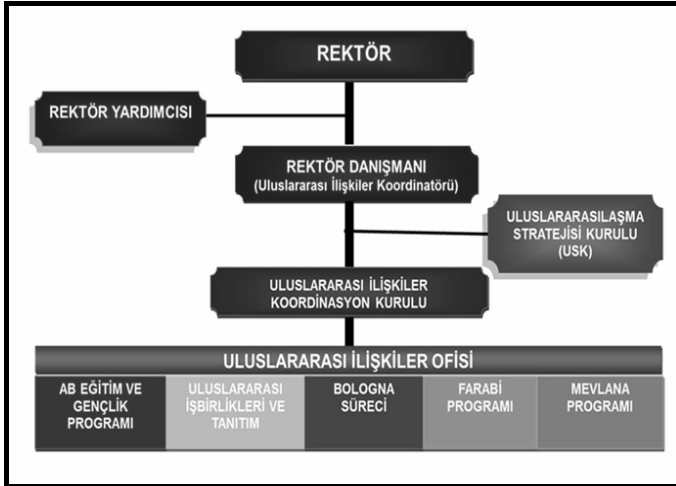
REKTÖR

REKTÖR YARDIMCISI

REKTÖR DANIŞMANI (Uluslararası İlişkiler Koordinatörü)

ULUSLARARASILAŞMA STRATEJİSİ KURULU (USK)

ULUSLARARASI İLİŞKİLER KOORDİNASYON KURULU

ULUSLARARASI İLİŞKİLER OFİSİ

AB EĞİTİM VE GENÇLİK PROGRAMI

ULUSLARARASI İŞBİRLİKLERİ VE TANITIM

BOLOGNA SÜRECİ

FARABİ PROGRAMI

MEVLANA PROGRAMI